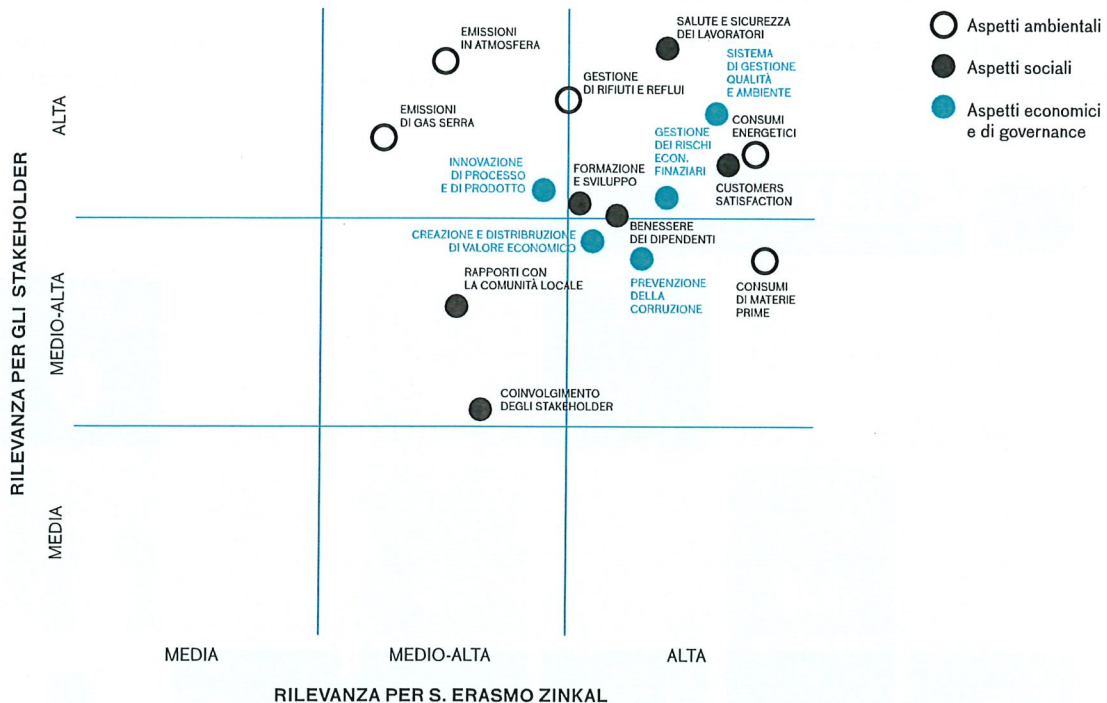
Aspetti ambientali
Aspetti sociali
Aspetti economici e di governance

RILEVANZA PER GLI STAKEHOLDER

ALTA
MEDIO-ALTA
MEDIA

EMISSIONI IN ATMOSFERA

SALUTE E SICUREZZA DEI LAVORATORI

GESTIONE DI RIFIUTI E REFLUI

SISTEMA DI GESTIONE QUALITÀ E AMBIENTE

EMISSIONI DI GAS SERRA

CONSUMI ENERGETICI

GESTIONE DEI RISCHI ECON. FINAZIARI

INNOVAZIONE DI PROCESSO E DI PRODOTTO

FORMAZIONE E SVILUPPO

CUSTOMERS SATISFACTION

CREAZIONE E DISTRIBUZIONE DI VALORE ECONOMICO

BENESSERE DEI DIPENDENTI

RAPPORTI CON LA COMUNITÀ LOCALE

PREVENZIONE DELLA CORRUZIONE

CONSUMI DI MATERIE PRIME

COINVOLGIMENTO DEGLI STAKEHOLDER

MEDIA
MEDIO-ALTA
ALTA

RILEVANZA PER S. ERASMO ZINKAL